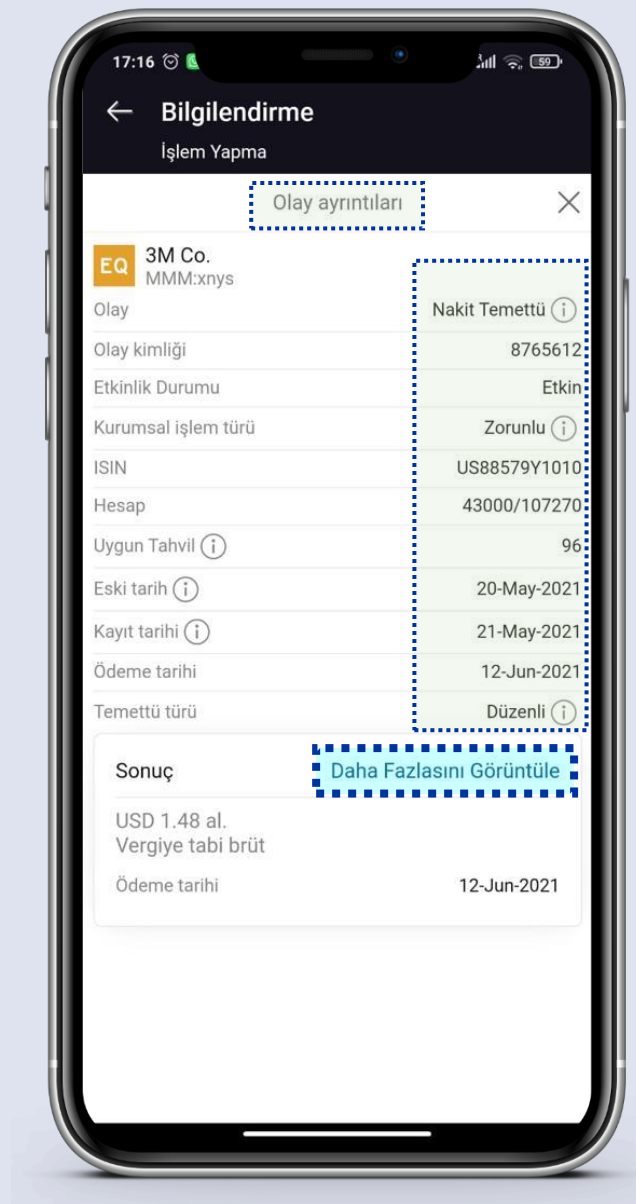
17:16

Bilgilendirme
İşlem Yapma

Olay ayrıntıları

EQ 3M Co.
MMM:xnys

| | |
|---|---|
| Olay | Nakit Temettü |
| Olay kimliği | 8765612 |
| Etkinlik Durumu | Etkin |
| Kurumsal işlem türü | Zorunlu |
| ISIN | US88579Y1010 |
| Hesap | 43000/107270 |
| Uygun Tahvil | 96 |
| Eski tarih | 20-May-2021 |
| Kayıt tarihi | 21-May-2021 |
| Ödeme tarihi | 12-Jun-2021 |
| Temettü türü | Düzenli |

Sonuç Daha Fazlasını Görüntüle

USD 1.48 al.
Vergiye tabi brüt

Ödeme tarihi 12-Jun-2021